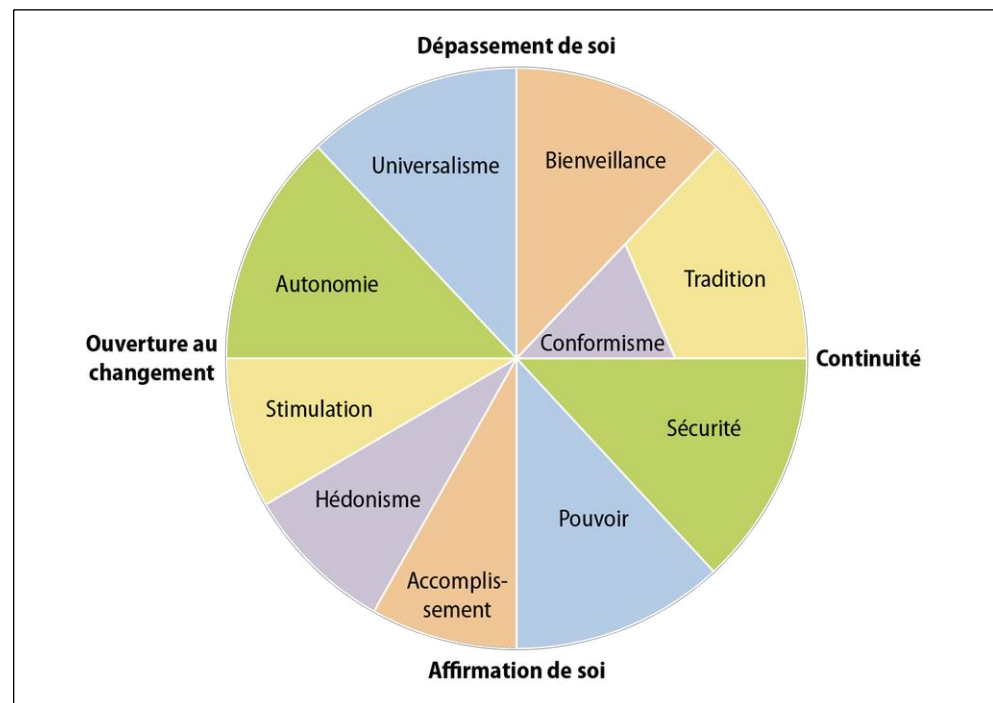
Dépassement de soi

Universalisme

Bienveillance

Tradition

Conformisme

Autonomie

Ouverture au changement

Continuité

Stimulation

Sécurité

Hédonisme

Pouvoir

Accomplissement

Affirmation de soi